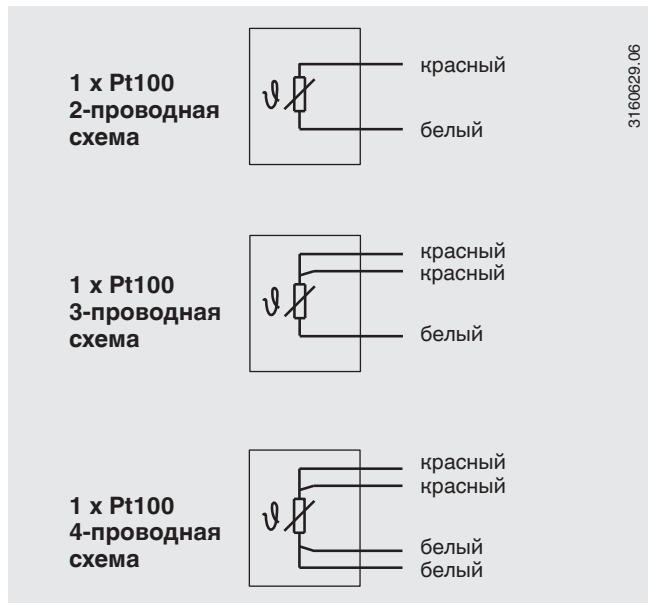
1 x Pt100
2-проводная
схема

$\vartheta$

красный

белый

3160629.06

1 x Pt100
3-проводная
схема

$\vartheta$

красный
красный

белый

1 x Pt100
4-проводная
схема

$\vartheta$

красный
красный

белый
белый